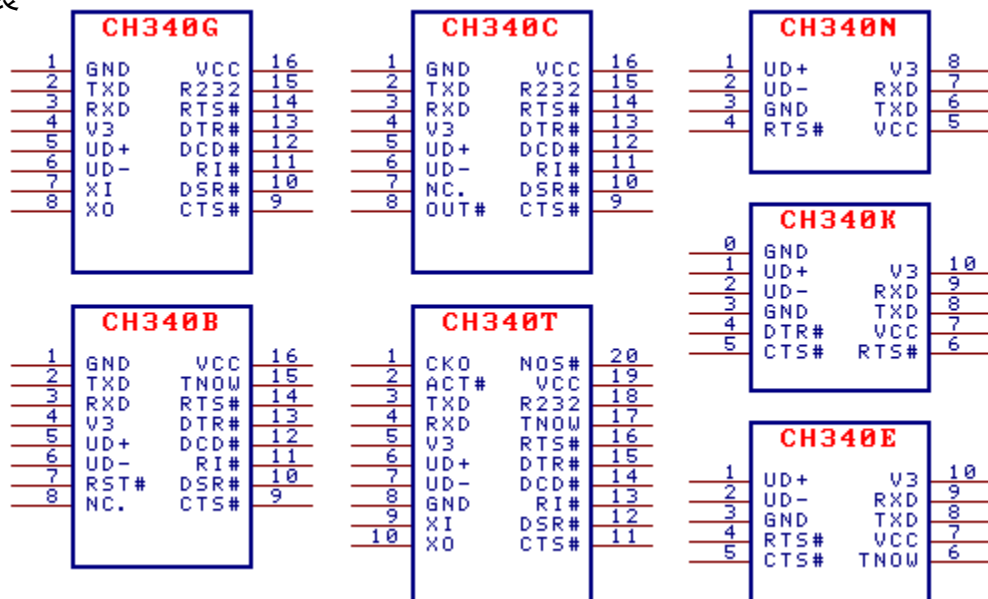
CH340G

| 1 | GND | VCC | 16 |
|---|---|---|---|
| 2 | TXD | R232 | 15 |
| 3 | RXD | RTS# | 14 |
| 4 | V3 | DTR# | 13 |
| 5 | UD+ | DCD# | 12 |
| 6 | UD- | RI# | 11 |
| 7 | XI | DSR# | 10 |
| 8 | XO | CTS# | 9 |

CH340C

| 1 | GND | VCC | 16 |
|---|---|---|---|
| 2 | TXD | R232 | 15 |
| 3 | RXD | RTS# | 14 |
| 4 | V3 | DTR# | 13 |
| 5 | UD+ | DCD# | 12 |
| 6 | UD- | RI# | 11 |
| 7 | NC. | DSR# | 10 |
| 8 | OUT# | CTS# | 9 |

CH340N

| 1 | UD+ | V3 | 8 |
|---|---|---|---|
| 2 | UD- | RXD | 7 |
| 3 | GND | TXD | 6 |
| 4 | RTS# | VCC | 5 |

CH340K

| 0 | GND | | |
|---|---|---|---|
| 1 | UD+ | V3 | 10 |
| 2 | UD- | RXD | 9 |
| 3 | GND | TXD | 8 |
| 4 | DTR# | VCC | 7 |
| 5 | CTS# | RTS# | 6 |

CH340B

| 1 | GND | VCC | 16 |
|---|---|---|---|
| 2 | TXD | TNOW | 15 |
| 3 | RXD | RTS# | 14 |
| 4 | V3 | DTR# | 13 |
| 5 | UD+ | DCD# | 12 |
| 6 | UD- | RI# | 11 |
| 7 | RST# | DSR# | 10 |
| 8 | NC. | CTS# | 9 |

CH340T

| 1 | CKO | NOS# | 20 |
|---|---|---|---|
| 2 | ACT# | VCC | 19 |
| 3 | TXD | R232 | 18 |
| 4 | RXD | TNOW | 17 |
| 5 | V3 | RTS# | 16 |
| 6 | UD+ | DTR# | 15 |
| 7 | UD- | DCD# | 14 |
| 8 | GND | RI# | 13 |
| 9 | XI | DSR# | 12 |
| 10 | XO | CTS# | 11 |

CH340E

| 1 | UD+ | V3 | 10 |
|---|---|---|---|
| 2 | UD- | RXD | 9 |
| 3 | GND | TXD | 8 |
| 4 | RTS# | VCC | 7 |
| 5 | CTS# | TNOW | 6 |